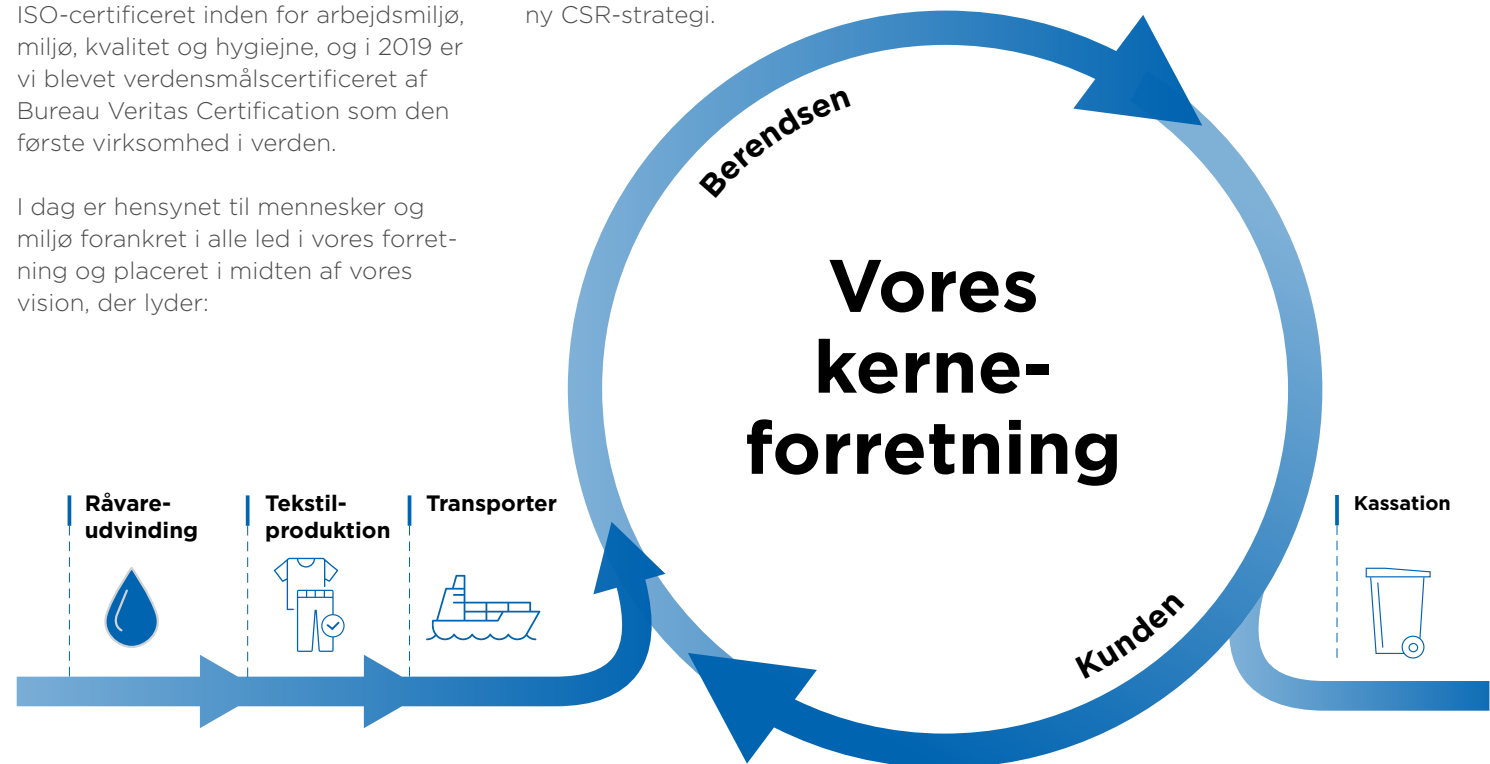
ISO-certificeret inden for arbejdsmiljø, miljø, kvalitet og hygiejne, og i 2019 er vi blevet verdensmålscertificeret af Bureau Veritas Certification som den første virksomhed i verden.

I dag er hensynet til mennesker og miljø forankret i alle led i vores forretning og placeret i midten af vores vision, der lyder:

ny CSR-strategi.

Berendsen

Vores kerne-forretning

Kunden

Råvare-udvinding

Tekstil-produktion

Transporter

Kassation